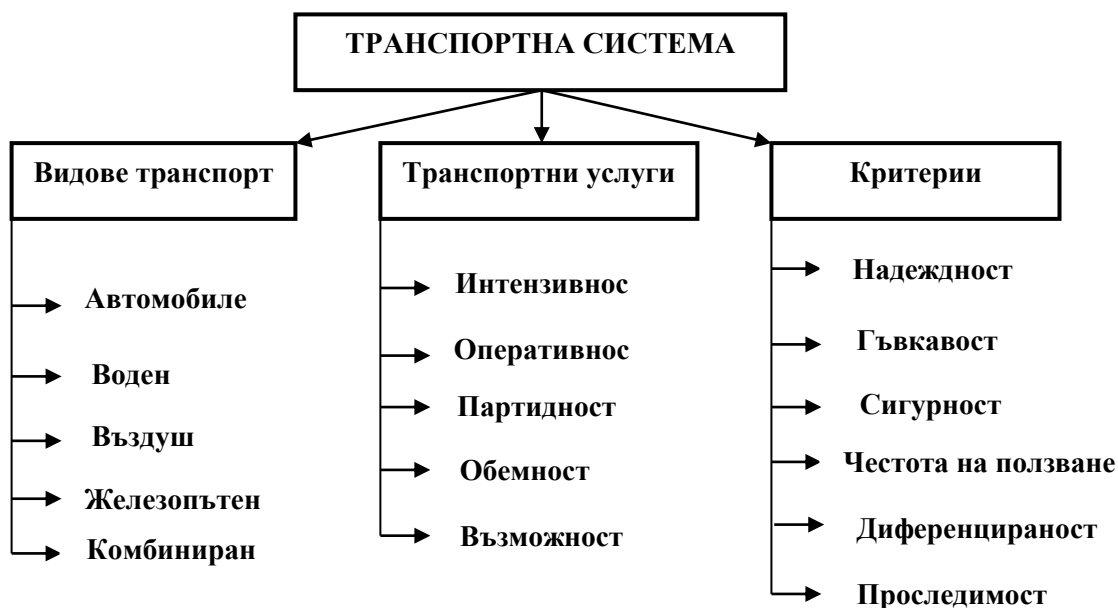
ТРАНСПОРТНА СИСТЕМА

Видове транспорт

Автомобиле

Воден

Въздуш

Железопътен

Комбиниран

Транспортни услуги

Интензивнос

Оперативнос

Партидност

Обемност

Възможност

Критерии

Надеждност

Гъвкавост

Сигурност

Честота на ползване

Диференцираност

Проследимост